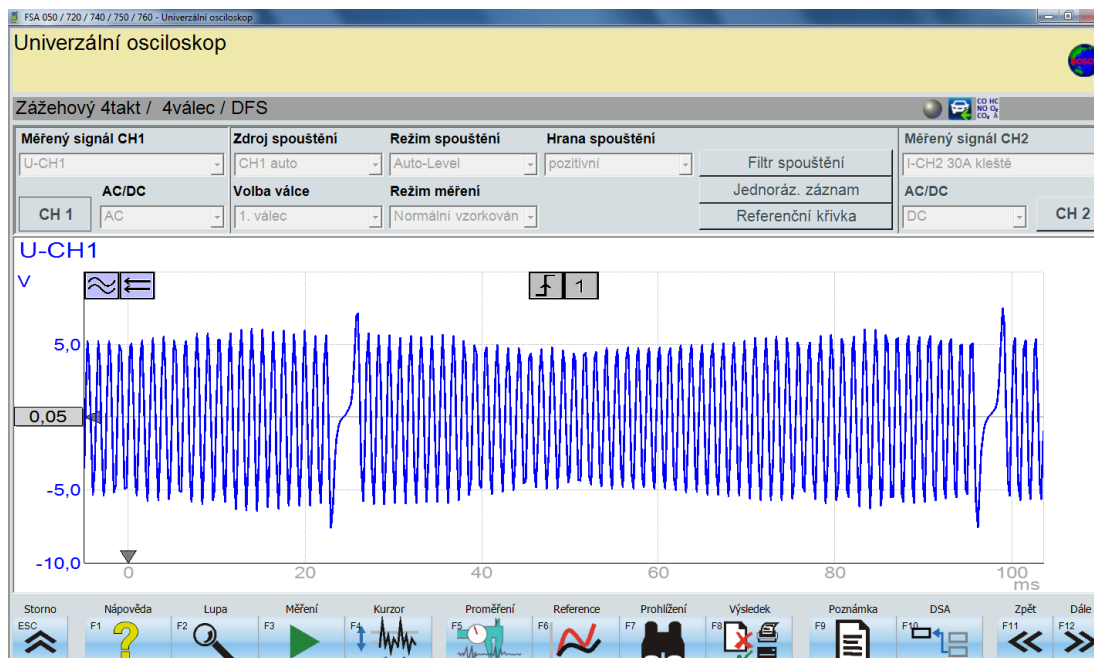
FSA 050 / 720 / 740 / 750 / 760 - Univerzální osciloskop

Univerzální osciloskop

Zážehový 4takt / 4válec / DFS

CO HC
NO $O_2$
$CO_2$ λ

Měřený signál CH1
U-CH1
AC/DC
CH 1
AC
Zdroj spouštění
CH1 auto
Volba válce
1. válec
Režim spouštění
Auto-Level
Režim měření
Normální vzorkován
Hrana spouštění
pozitivní
Filtr spouštění
Jednoráz. záznam
Referenční křivka
Měřený signál CH2
I-CH2 30A kleště
AC/DC
DC
CH 2

U-CH1
V
1
5,0
0,05
-5,0
-10,0
0
20
40
60
80
100
ms

Storno
ESC
Nápověda
F1
Lupa
F2
Měření
F3
Kurzor
F4
Proměření
F5
Reference
F6
Prohlížení
F7
Výsledek
F8
Poznámka
F9
DSA
F10
Zpět
F11
Dále
F12